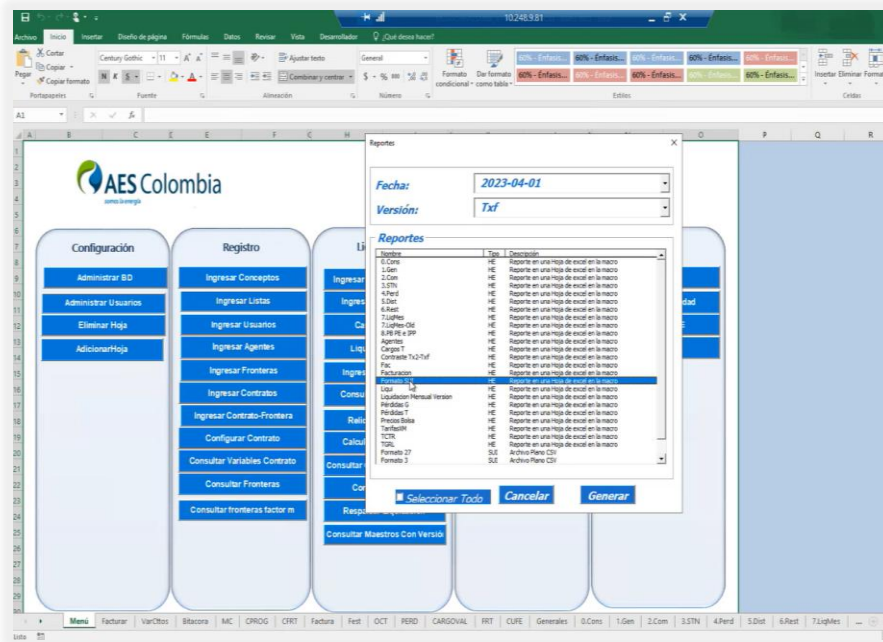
10.248.9.81

Archivo Inicio Insertar Diseño de página Fórmulas Datos Revisar Vista Desarrollador ¿Qué desea hacer?

Cortar Copiar Copiar formato Pegar Century Gothic 11 Ajustar texto General Combinar y centrar $ % Formato condicional Dar formato como tabla 60% - Énfasis... Insertar Eliminar Forma

Portapapeles Fuente Alineación Número Estilos Celdas

A1

AES Colombia
somos la energía

Configuración
Administrar BD
Administrar Usuarios
Eliminar Hoja
AdicionarHoja

Registro
Ingresar Conceptos
Ingresar Listas
Ingresar Usuarios
Ingresar Agentes
Ingresar Fronteras
Ingresar Contratos
Ingresar Contrato-Frontera
Configurar Contrato
Consultar Variables Contrato
Consultar Fronteras
Consultar fronteras factor m

Li
Ingresar
Ingres
Ca
Liqu
Ingres
Consu
Relio
Calcul
Consultar
Cor
Respal
Consultar Maestros Con Versión

dad

Reportes

Fecha: 2023-04-01
Versión: Txf

Reportes

| Nombre | Tipo | Descripción |
|---|---|---|
| 0.Cons | HE | Reporte en una Hoja de excel en la macro |
| 1.Gen | HE | Reporte en una Hoja de excel en la macro |
| 2.Com | HE | Reporte en una Hoja de excel en la macro |
| 3.STN | HE | Reporte en una Hoja de excel en la macro |
| 4.Perd | HE | Reporte en una Hoja de excel en la macro |
| 5.Dist | HE | Reporte en una Hoja de excel en la macro |
| 6.Rest | HE | Reporte en una Hoja de excel en la macro |
| 7.LiqMes | HE | Reporte en una Hoja de excel en la macro |
| 7.LiqMes-Old | HE | Reporte en una Hoja de excel en la macro |
| 8.PB PE e IPP | HE | Reporte en una Hoja de excel en la macro |
| Agentes | HE | Reporte en una Hoja de excel en la macro |
| Cargos T | HE | Reporte en una Hoja de excel en la macro |
| Contraste Tx2-Txf | HE | Reporte en una Hoja de excel en la macro |
| Fac | HE | Reporte en una Hoja de excel en la macro |
| Facturacion | HE | Reporte en una Hoja de excel en la macro |
| Formato SUI | HE | Reporte en una Hoja de excel en la macro |
| Liqui | HE | Reporte en una Hoja de excel en la macro |
| Liquidacion Mensual Version | HE | Reporte en una Hoja de excel en la macro |
| Pérdidas G | HE | Reporte en una Hoja de excel en la macro |
| Pérdidas T | HE | Reporte en una Hoja de excel en la macro |
| Precios Bolsa | HE | Reporte en una Hoja de excel en la macro |
| TarifasPM | HE | Reporte en una Hoja de excel en la macro |
| TCTR | HE | Reporte en una Hoja de excel en la macro |
| TGRL | HE | Reporte en una Hoja de excel en la macro |
| Formato 27 | SUI | Archivo Plano CSV |
| Formato 3 | SUI | Archivo Plano CSV |

Seleccionar Todo
Cancelar
Generar

Menú Facturar VarCltos Bitacora MC CPROG CFRT Factura Fest OCT PERD CARGOVAL FRT CUFE Generales 0.Cons 1.Gen 2.Com 3.STN 4.Perd 5.Dist 6.Rest 7.LiqMes

Listo